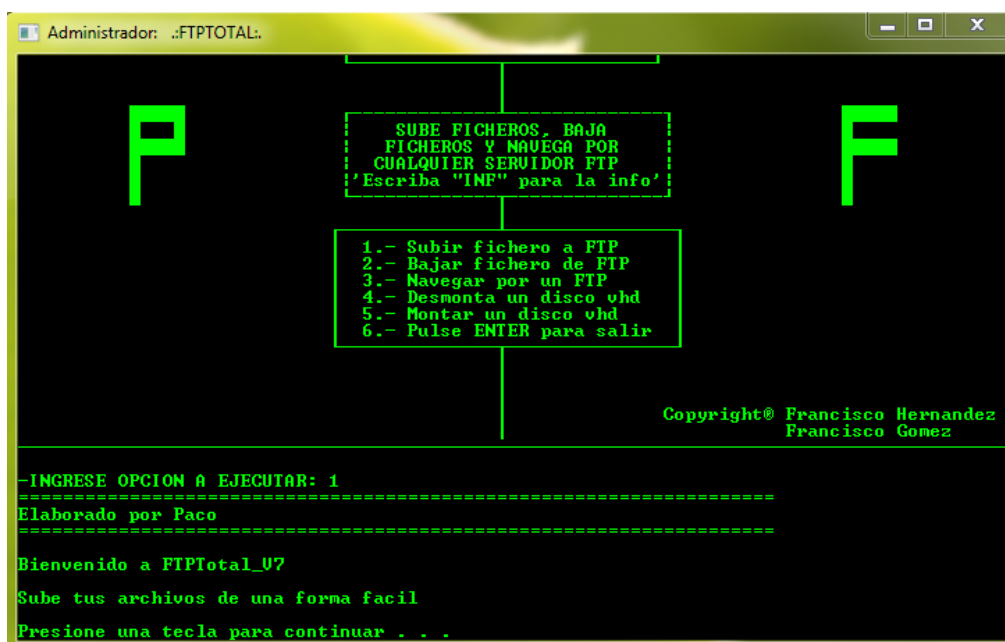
Administrador: .:FTPTOTAL:.

P

SUBE FICHEROS, BAJA FICHEROS Y NAVEGA POR CUALQUIER SERVIDOR FTP 'Escriba "INF" para la info'

F

1.- Subir fichero a FTP
2.- Bajar fichero de FTP
3.- Navegar por un FTP
4.- Desmonta un disco vhd
5.- Montar un disco vhd
6.- Pulse ENTER para salir

Copyright® Francisco Hernandez
Francisco Gomez

-INGRESE OPCION A EJECUTAR: 1
================================================================
Elaborado por Paco
================================================================

Bienvenido a FTPTotal_V7

Sube tus archivos de una forma facil

Presione una tecla para continuar . . .